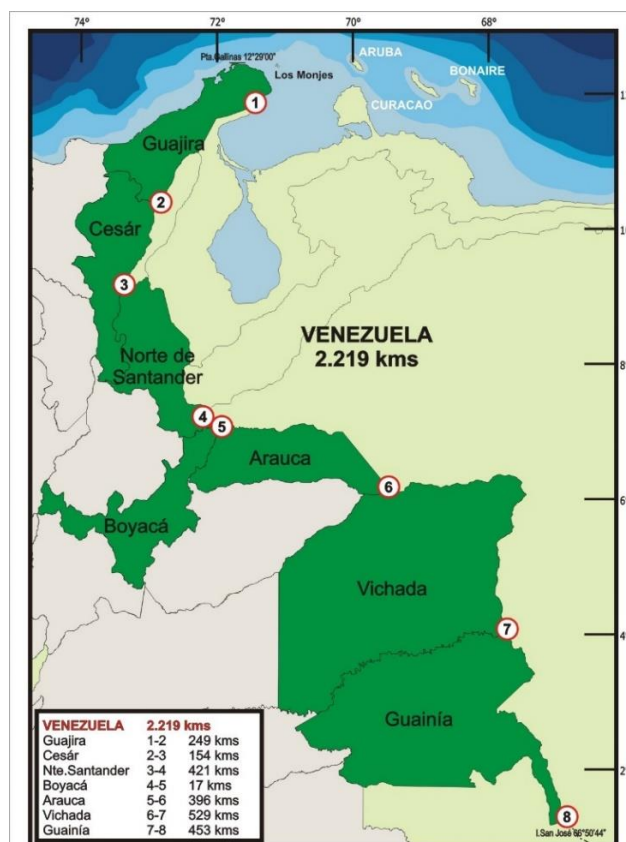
74°
72°
70°
68°

Pta.Gallinas 12°29'00"
Los Monjes
ARUBA
BONAIRE
CURACAO

1
Guajira
2
Cesár
3
Norte de Santander
4
5
Arauca
6
Boyacá
Vichada
7
Guainía
8

VENEZUELA
2.219 kms

12
10
8
6
4
2

| VENEZUELA | | 2.219 kms |
|---|---|---|
| Guajira | 1-2 | 249 kms |
| Cesár | 2-3 | 154 kms |
| Nte.Santander | 3-4 | 421 kms |
| Boyacá | 4-5 | 17 kms |
| Arauca | 5-6 | 396 kms |
| Vichada | 6-7 | 529 kms |
| Guainía | 7-8 | 453 kms |

I.San José 66°50'44"